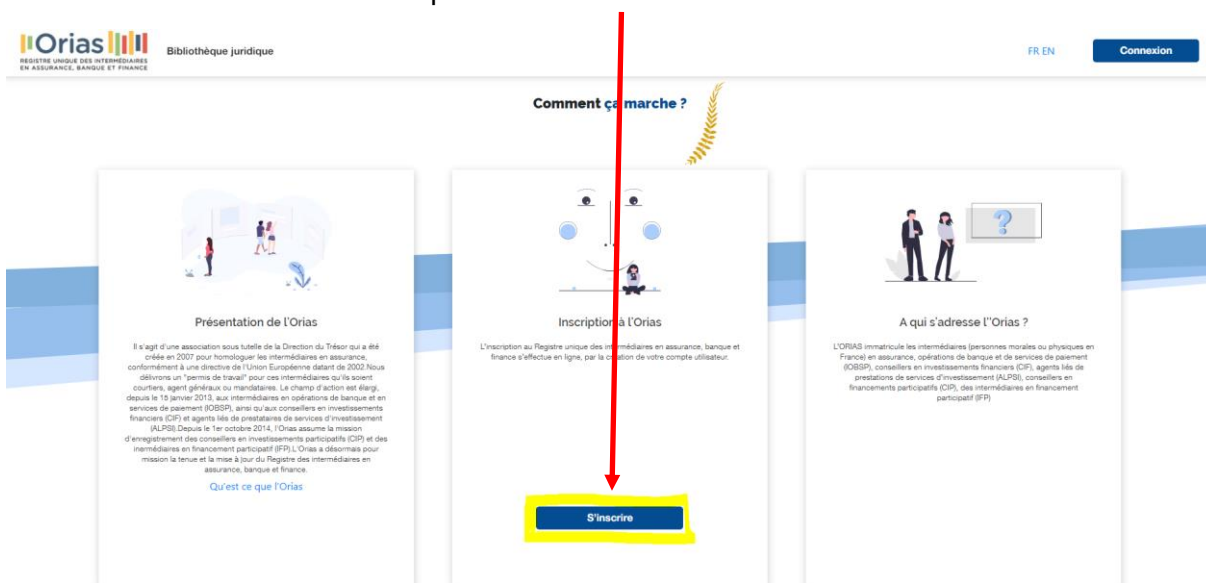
Orias
REGISTRE UNIQUE DES INTERMÉDIAIRES EN ASSURANCE, BANQUE ET FINANCE

Bibliothèque juridique

FR EN

Connexion

Comment ça marche ?

Présentation de l'Orias

Il s'agit d'une association sous tutelle de la Direction du Trésor qui a été créée en 2007 pour homologuer les intermédiaires en assurance, conformément à une directive de l'Union Européenne datant de 2002.Nous délivrons un "permis de travail" pour ces intermédiaires qu'ils soient courtiers, agent généraux ou mandataires. Le champ d'action est élargi, depuis le 15 janvier 2013, aux intermédiaires en opérations de banque et en services de paiement (IOBSP), ainsi qu'aux conseillers en investissements financiers (CIF) et agents liés de prestataires de services d'investissement (ALPSI).Depuis le 1er octobre 2014, l'Orias assume la mission d'enregistrement des conseillers en investissements participatifs (CIP) et des inermédiaires en financement participatif (IFP).L'Orias a désormais pour mission la tenue et la mise à jour du Registre des intermédiaires en assurance, banque et finance.

Qu'est ce que l'Orias

Inscription à l'Orias

L'inscription au Registre unique des intermédiaires en assurance, banque et finance s'effectue en ligne, par la création de votre compte utilisateur.

S'inscrire

A qui s'adresse l''Orias ?

L'ORIAS immatricule les intermédiaires (personnes morales ou physiques en France) en assurance, opérations de banque et de services de paiement (IOBSP), conseillers en investissements financiers (CIF), agents liés de prestations de services d'investissement (ALPSI), conseillers en financements participatifs (CIP), des intermédiaires en financement participatif (IFP)